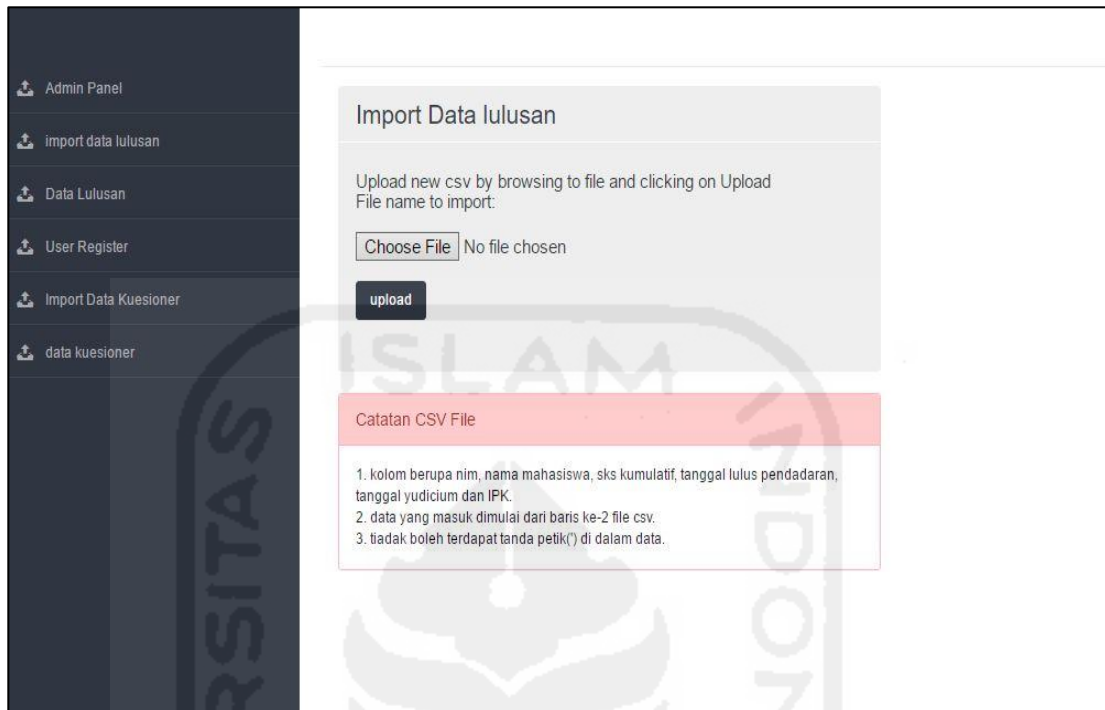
Admin Panel

import data lulusan

Data Lulusan

User Register

Import Data Kuesioner

data kuesioner

Import Data lulusan

Upload new csv by browsing to file and clicking on Upload
File name to import:

Choose File No file chosen

upload

Catatan CSV File

1. kolom berupa nim, nama mahasiswa, sks kumulatif, tanggal lulus pendadaran, tanggal yudicium dan IPK.
2. data yang masuk dimulai dari baris ke-2 file csv.
3. tiadak boleh terdapat tanda petik(') di dalam data.